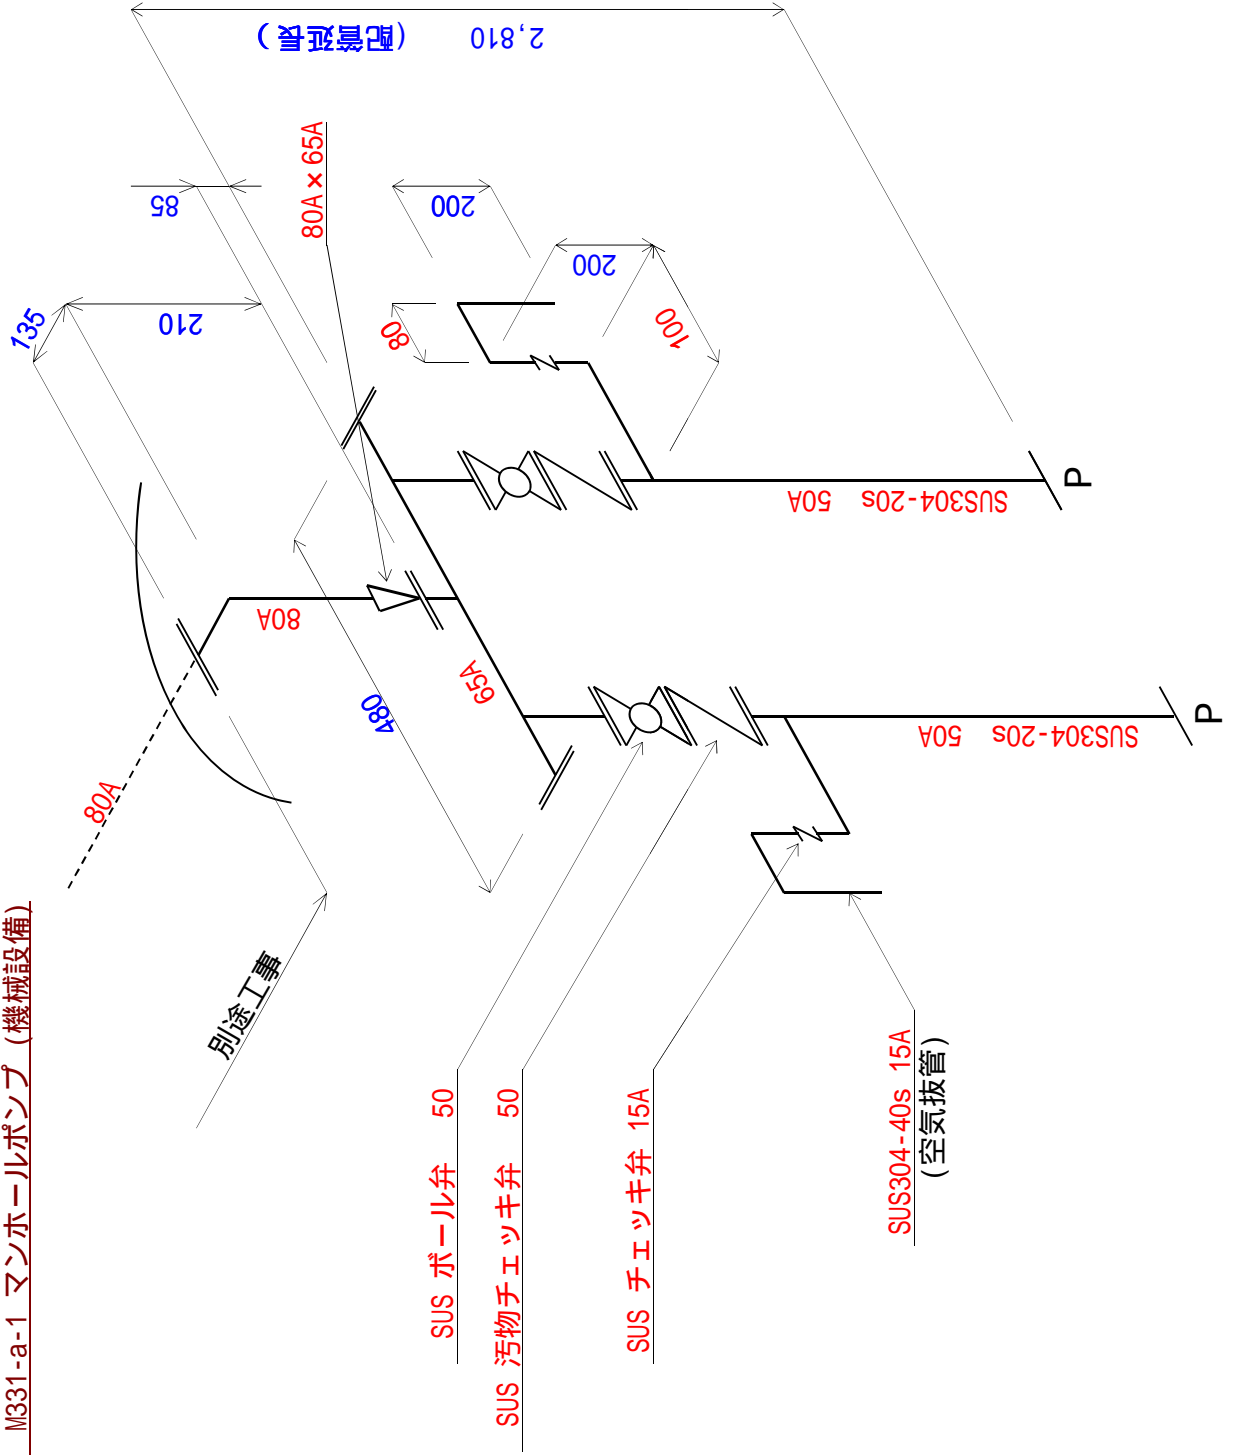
M331-a-1 マンホールポンプ（機械設備）

（配管延長） 2,810

80A×65A

85

200

200

135

210

80

100

P

SUS304-20s 50A

80A

65A

480

80A

P

SUS304-20s 50A

別途工事

SUS ボール弁 50

SUS 汚物チェッキ弁 50

SUS チェッキ弁 15A

SUS304-40s 15A
（空気抜管）